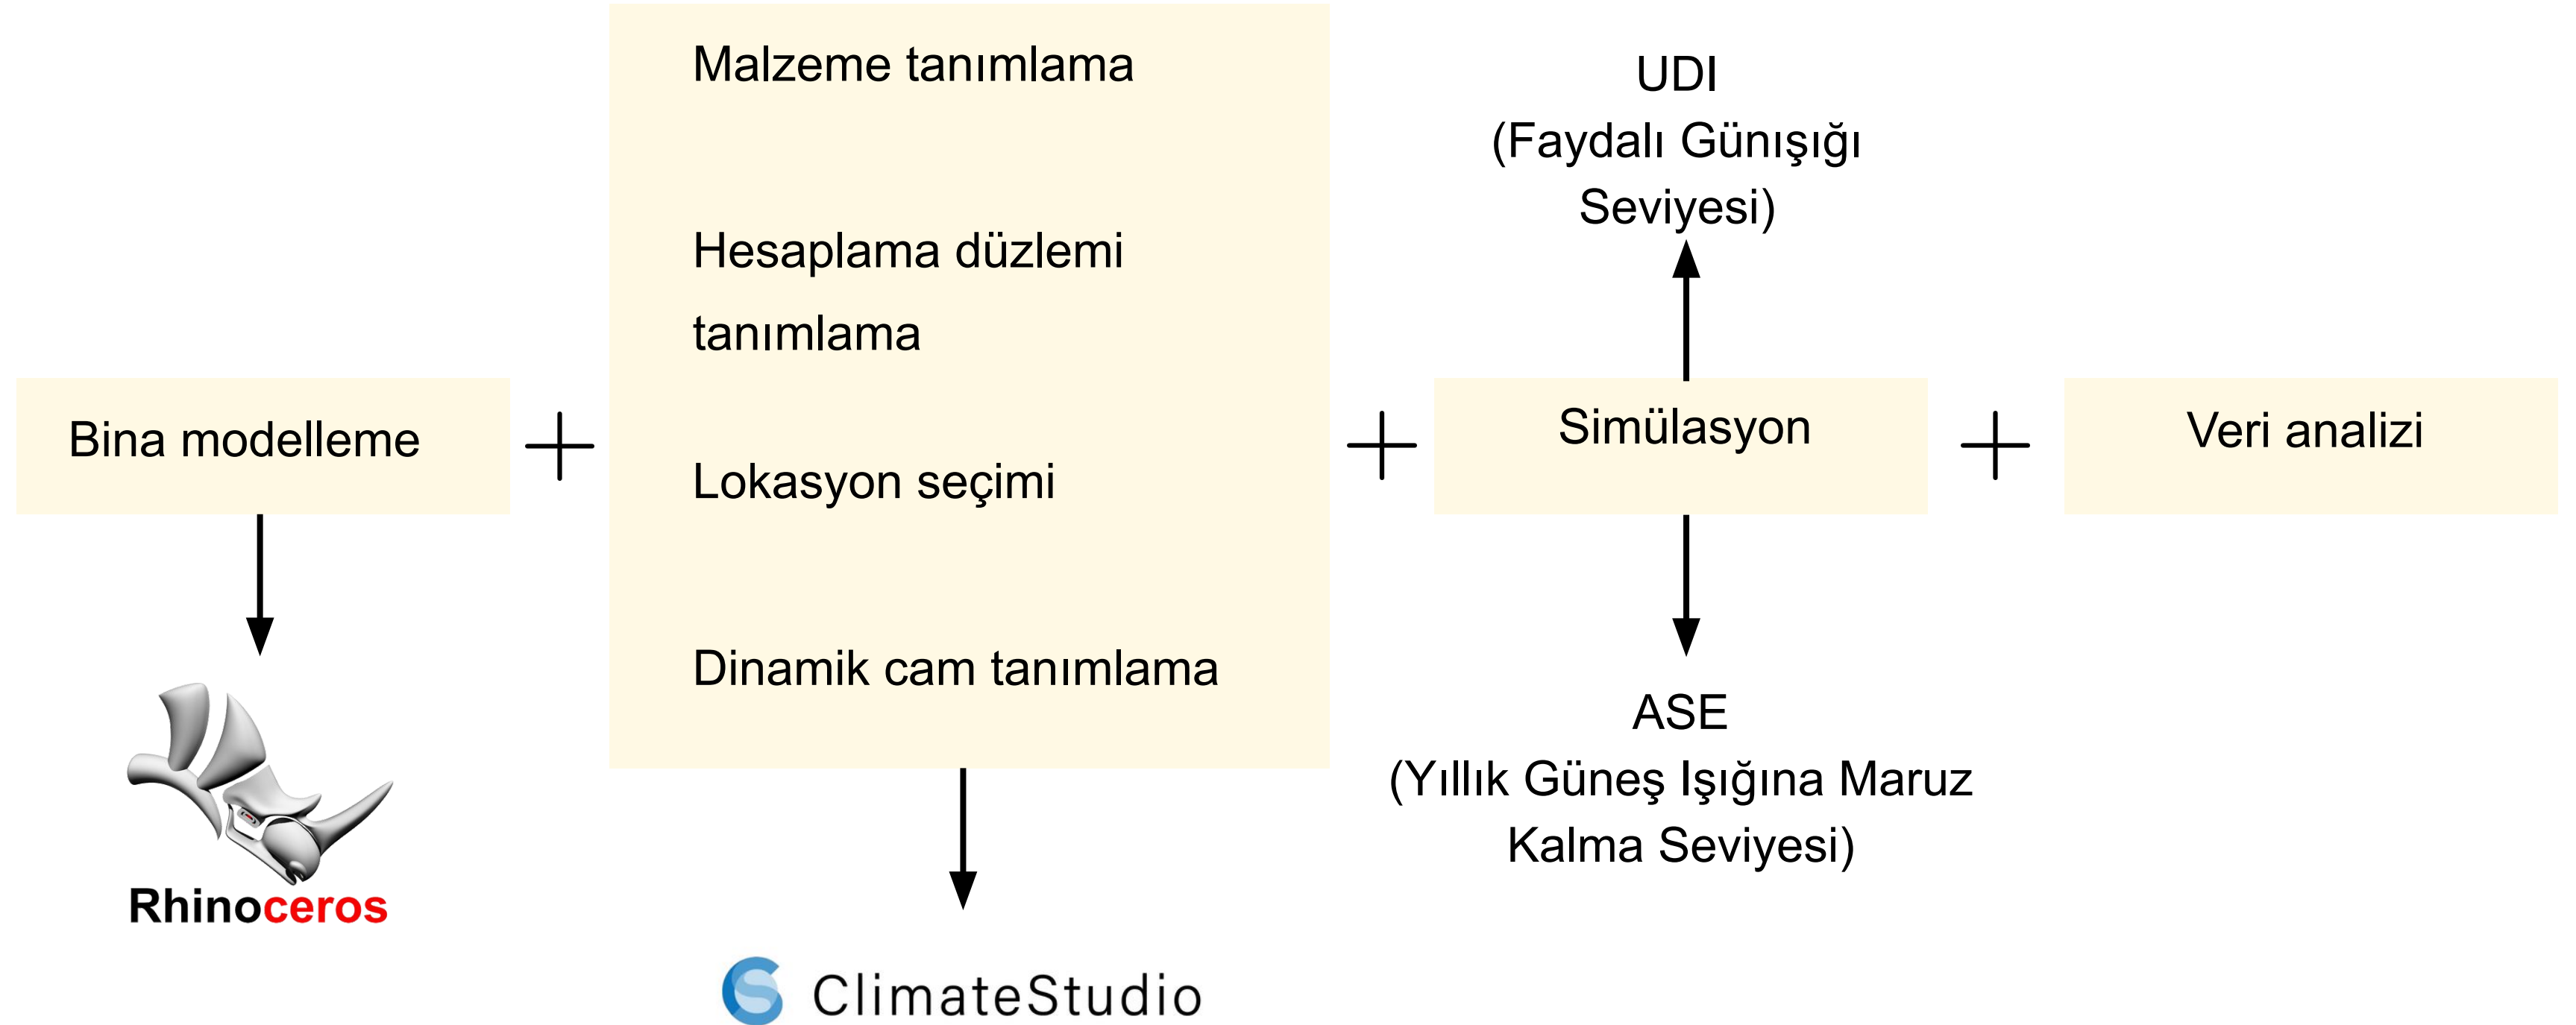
Bina modelleme

Rhinoceros

Malzeme tanımlama

Hesaplama düzlemi tanımlama

Lokasyon seçimi

Dinamik cam tanımlama

ClimateStudio

UDI
(Faydalı Günışığı Seviyesi)

Simülasyon

ASE
(Yıllık Güneş Işığına Maruz Kalma Seviyesi)

Veri analizi